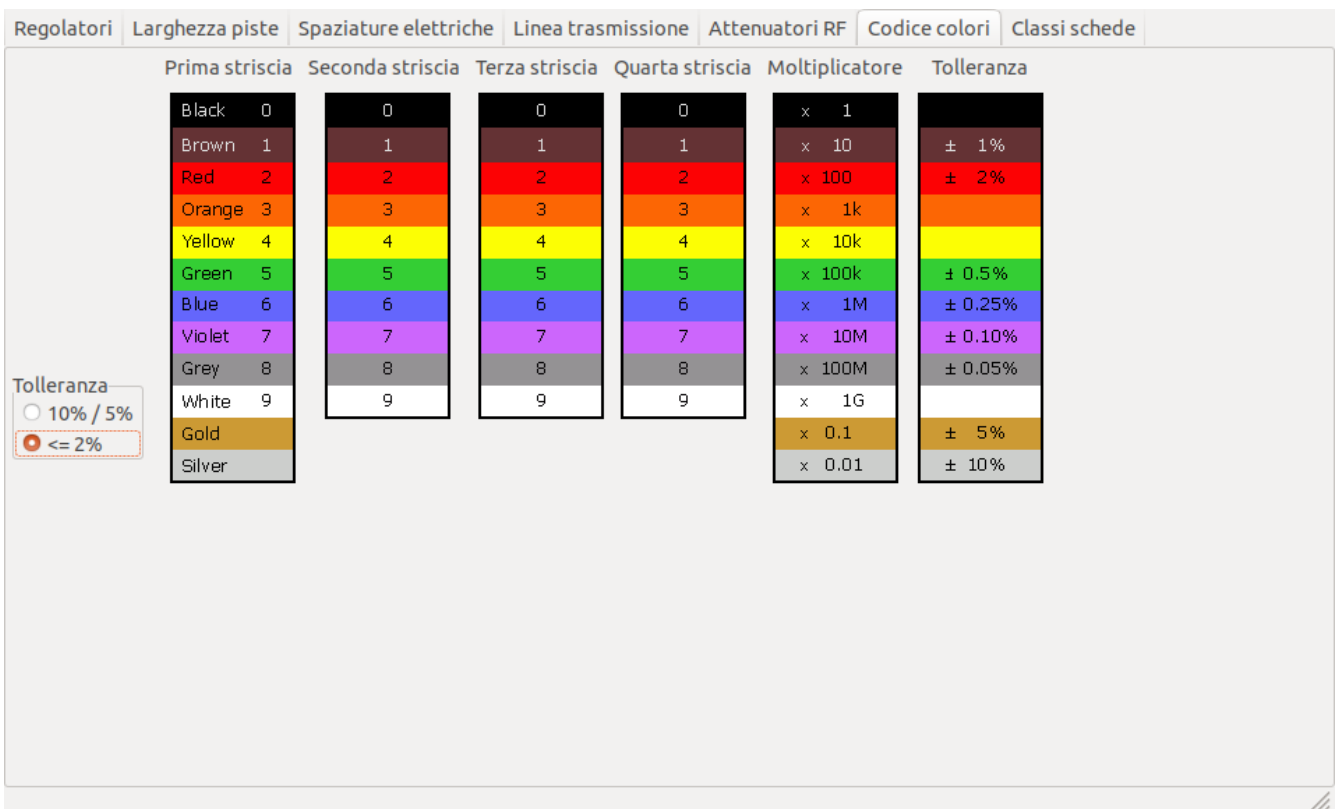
Regolatori | Larghezza piste | Spaziature elettriche | Linea trasmissione | Attenuatori RF | Codice colori | Classi schede

Tolleranza
10% / 5%
<= 2%

| Prima striscia | | Seconda striscia | Terza striscia | Quarta striscia | Moltiplicatore | Tolleranza |
|---|---|---|---|---|---|---|
| Black | 0 | 0 | 0 | 0 | x 1 | |
| Brown | 1 | 1 | 1 | 1 | x 10 | ± 1% |
| Red | 2 | 2 | 2 | 2 | x 100 | ± 2% |
| Orange | 3 | 3 | 3 | 3 | x 1k | |
| Yellow | 4 | 4 | 4 | 4 | x 10k | |
| Green | 5 | 5 | 5 | 5 | x 100k | ± 0.5% |
| Blue | 6 | 6 | 6 | 6 | x 1M | ± 0.25% |
| Violet | 7 | 7 | 7 | 7 | x 10M | ± 0.10% |
| Grey | 8 | 8 | 8 | 8 | x 100M | ± 0.05% |
| White | 9 | 9 | 9 | 9 | x 1G | |
| Gold | | | | | x 0.1 | ± 5% |
| Silver | | | | | x 0.01 | ± 10% |